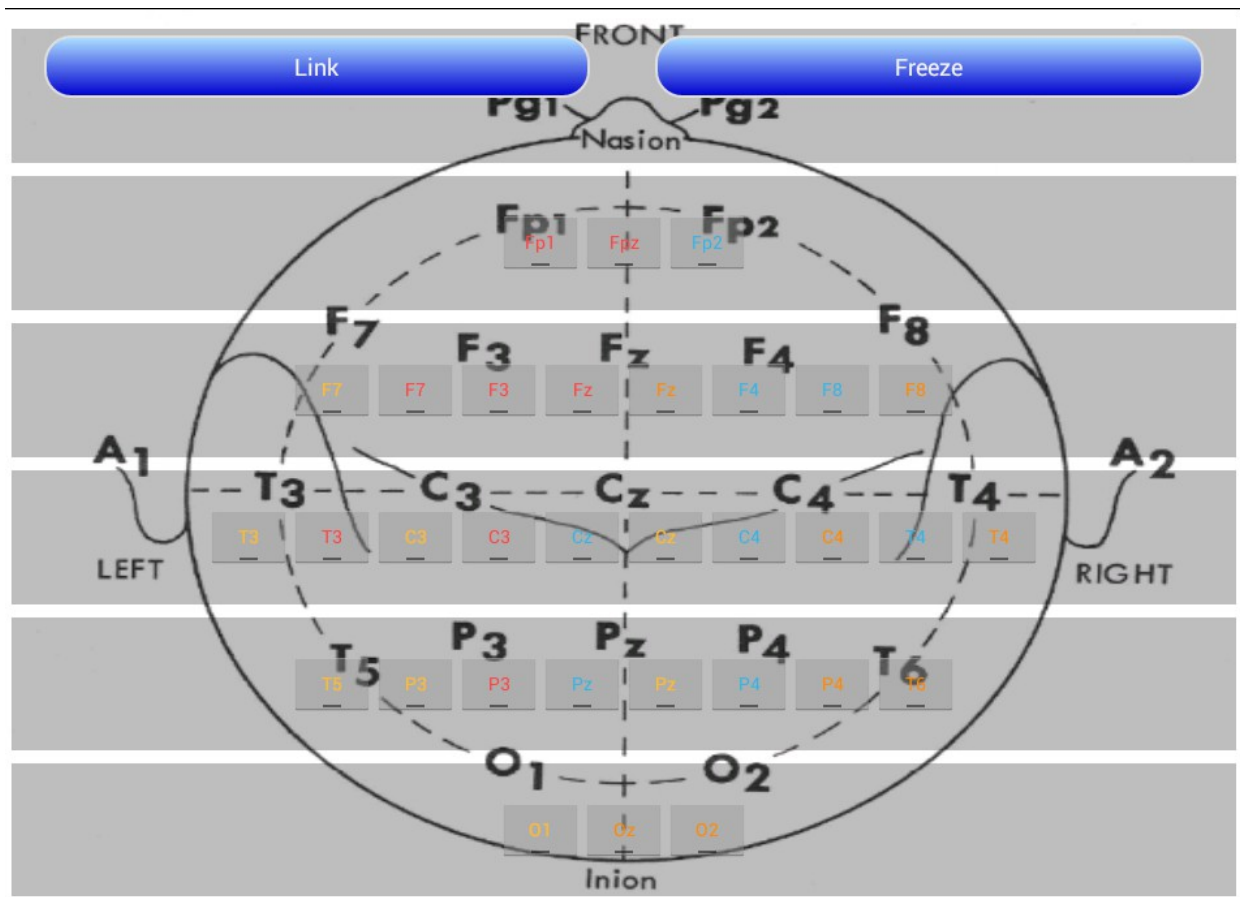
FRONT

Link

Freeze

Pg1 Pg2

Nasion

$F_{p1}$ $F_{p2}$

Fp1 Fpz Fp2

$F_7$ $F_3$ $F_z$ $F_4$ $F_8$

F7 F7 F3 Fz Fz F4 F8 F8

$A_1$ $T_3$ $C_3$ $C_z$ $C_4$ $T_4$ $A_2$

T3 T3 C3 C3 Cz Cz C4 C4 T4 T4

LEFT

RIGHT

$T_5$ $P_3$ $P_z$ $P_4$ $T_6$

T5 P3 P3 Pz Pz P4 P4 T6

$O_1$ $O_2$

O1 Oz O2

Inion